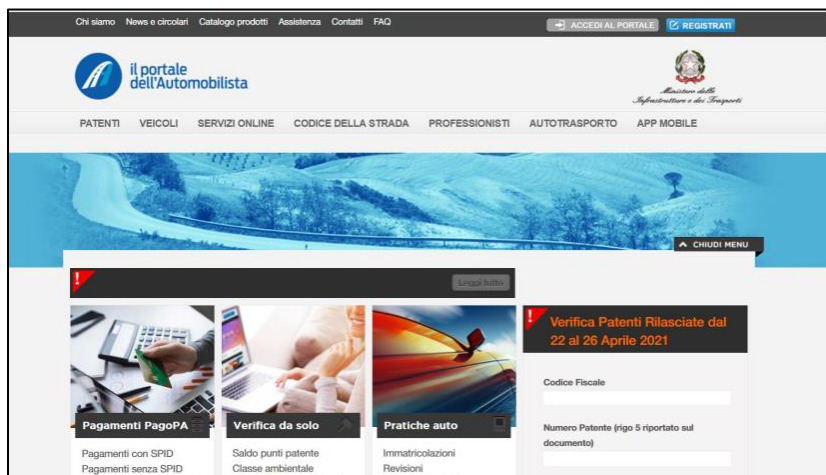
Chi siamo News e circolari Catalogo prodotti Assistenza Contatti FAQ

ACCEDI AL PORTALE REGISTRATI

il portale dell'Automobilista

Ministero delle Infrastrutture e dei Trasporti

PATENTI VEICOLI SERVIZI ONLINE CODICE DELLA STRADA PROFESSIONISTI AUTOTRASPORTO APP MOBILE

CHIUDI MENU

Leggi tutto

Pagamenti PagoPA

Pagamenti con SPID
Pagamenti senza SPID

Verifica da solo

Saldo punti patente
Classe ambientale

Pratiche auto

Immatricolazioni
Revisioni

Verifica Patenti Rilasciate dal 22 al 26 Aprile 2021

Codice Fiscale

Numero Patente (rigo 5 riportato sul documento)